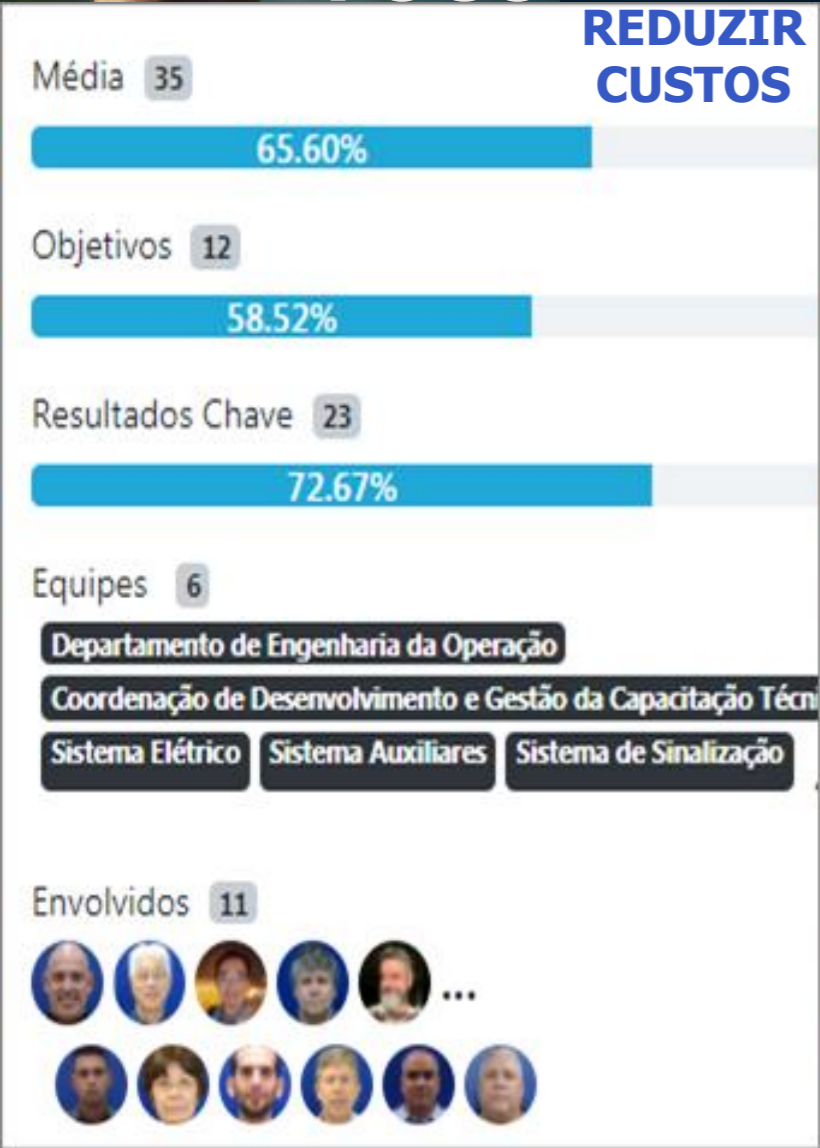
REDUZIR CUSTOS

Média 35

65.60%

Objetivos 12

58.52%

Resultados Chave 23

72.67%

Equipes 6

Departamento de Engenharia da Operação

Coordenação de Desenvolvimento e Gestão da Capacitação Técni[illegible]

Sistema Elétrico Sistema Auxiliares Sistema de Sinalização

Envolvidos 11

...